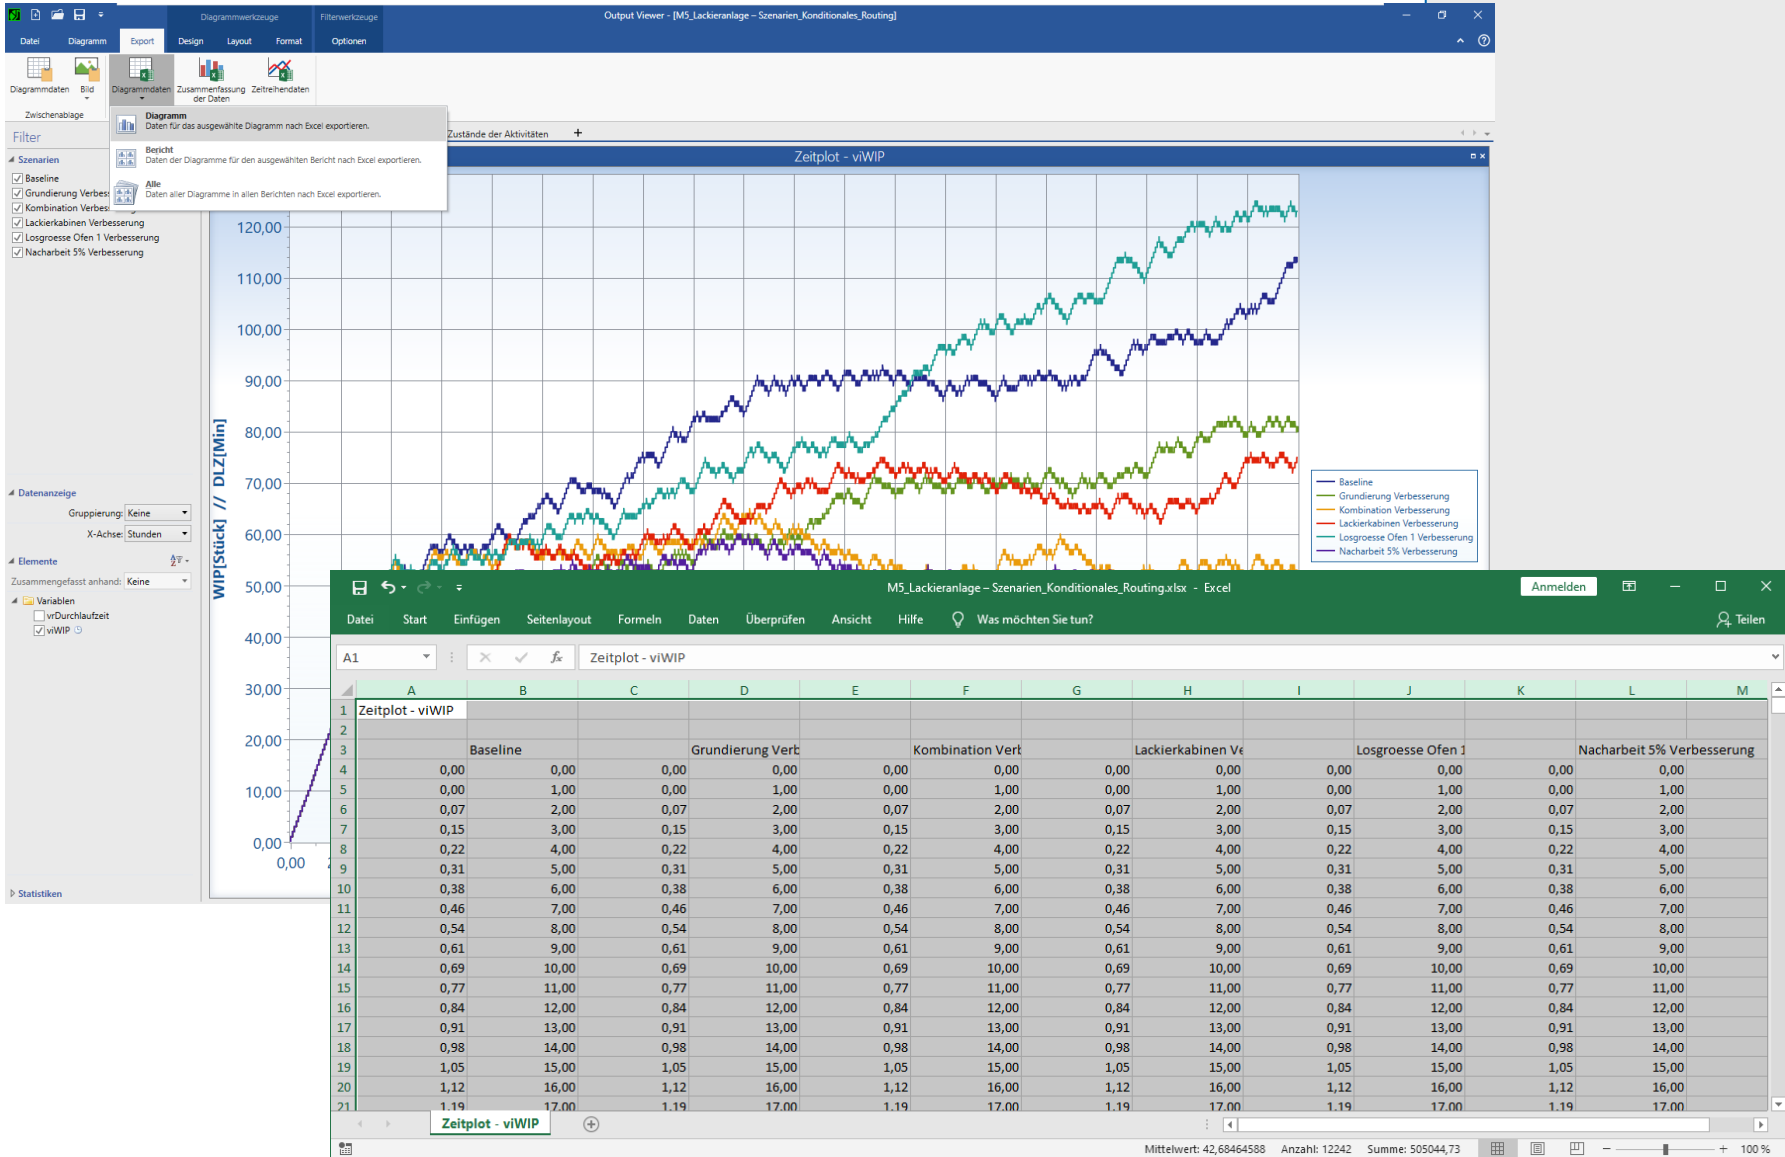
Diagrammwerkzeuge Filterwerkzeuge Output Viewer - [M5_Lackieranlage – Szenarien_Konditionales_Routing]

Datei Diagramm Export Design Layout Format Optionen

Diagrammdaten Bild Diagrammdaten Zusammenfassung der Daten Zeitreihendaten

Zwischenablage

Diagramm
Daten für das ausgewählte Diagramm nach Excel exportieren.

Bericht
Daten der Diagramme für den ausgewählten Bericht nach Excel exportieren.

Alle
Daten aller Diagramme in allen Berichten nach Excel exportieren.

Zustände der Aktivitäten +

Filter

Szenarien
Baseline
Grundierung Verbes
Kombination Verbes
Lackierkabinen Verbesserung
Losgroesse Ofen 1 Verbesserung
Nacharbeit 5% Verbesserung

Datenanzeige
Gruppierung: Keine
X-Achse: Stunden

Elemente
Zusammengefasst anhand: Keine
Variablen
vrDurchlaufzeit
viWIP

Statistiken

Zeitplot - viWIP

WIP[Stück] // DLZ[Min]

120,00
110,00
100,00
90,00
80,00
70,00
60,00
50,00
40,00
30,00
20,00
10,00
0,00
0,00

Baseline
Grundierung Verbesserung
Kombination Verbesserung
Lackierkabinen Verbesserung
Losgroesse Ofen 1 Verbesserung
Nacharbeit 5% Verbesserung

M5_Lackieranlage – Szenarien_Konditionales_Routing.xlsx - Excel
Anmelden

Datei Start Einfügen Seitenlayout Formeln Daten Überprüfen Ansicht Hilfe Was möchten Sie tun? Teilen

A1 Zeitplot - viWIP

| | A | B | C | D | E | F | G | H | I | J | K | L | M |
|---|---|---|---|---|---|---|---|---|---|---|---|---|---|
| 1 | Zeitplot - viWIP | | | | | | | | | | | | |
| 2 | | | | | | | | | | | | | |
| 3 | | Baseline | | Grundierung Verb | | Kombination Verb | | Lackierkabinen Ve | | Losgroesse Ofen 1 | | Nacharbeit 5% Verbesserung | |
| 4 | 0,00 | 0,00 | 0,00 | 0,00 | 0,00 | 0,00 | 0,00 | 0,00 | 0,00 | 0,00 | 0,00 | 0,00 | |
| 5 | 0,00 | 1,00 | 0,00 | 1,00 | 0,00 | 1,00 | 0,00 | 1,00 | 0,00 | 1,00 | 0,00 | 1,00 | |
| 6 | 0,07 | 2,00 | 0,07 | 2,00 | 0,07 | 2,00 | 0,07 | 2,00 | 0,07 | 2,00 | 0,07 | 2,00 | |
| 7 | 0,15 | 3,00 | 0,15 | 3,00 | 0,15 | 3,00 | 0,15 | 3,00 | 0,15 | 3,00 | 0,15 | 3,00 | |
| 8 | 0,22 | 4,00 | 0,22 | 4,00 | 0,22 | 4,00 | 0,22 | 4,00 | 0,22 | 4,00 | 0,22 | 4,00 | |
| 9 | 0,31 | 5,00 | 0,31 | 5,00 | 0,31 | 5,00 | 0,31 | 5,00 | 0,31 | 5,00 | 0,31 | 5,00 | |
| 10 | 0,38 | 6,00 | 0,38 | 6,00 | 0,38 | 6,00 | 0,38 | 6,00 | 0,38 | 6,00 | 0,38 | 6,00 | |
| 11 | 0,46 | 7,00 | 0,46 | 7,00 | 0,46 | 7,00 | 0,46 | 7,00 | 0,46 | 7,00 | 0,46 | 7,00 | |
| 12 | 0,54 | 8,00 | 0,54 | 8,00 | 0,54 | 8,00 | 0,54 | 8,00 | 0,54 | 8,00 | 0,54 | 8,00 | |
| 13 | 0,61 | 9,00 | 0,61 | 9,00 | 0,61 | 9,00 | 0,61 | 9,00 | 0,61 | 9,00 | 0,61 | 9,00 | |
| 14 | 0,69 | 10,00 | 0,69 | 10,00 | 0,69 | 10,00 | 0,69 | 10,00 | 0,69 | 10,00 | 0,69 | 10,00 | |
| 15 | 0,77 | 11,00 | 0,77 | 11,00 | 0,77 | 11,00 | 0,77 | 11,00 | 0,77 | 11,00 | 0,77 | 11,00 | |
| 16 | 0,84 | 12,00 | 0,84 | 12,00 | 0,84 | 12,00 | 0,84 | 12,00 | 0,84 | 12,00 | 0,84 | 12,00 | |
| 17 | 0,91 | 13,00 | 0,91 | 13,00 | 0,91 | 13,00 | 0,91 | 13,00 | 0,91 | 13,00 | 0,91 | 13,00 | |
| 18 | 0,98 | 14,00 | 0,98 | 14,00 | 0,98 | 14,00 | 0,98 | 14,00 | 0,98 | 14,00 | 0,98 | 14,00 | |
| 19 | 1,05 | 15,00 | 1,05 | 15,00 | 1,05 | 15,00 | 1,05 | 15,00 | 1,05 | 15,00 | 1,05 | 15,00 | |
| 20 | 1,12 | 16,00 | 1,12 | 16,00 | 1,12 | 16,00 | 1,12 | 16,00 | 1,12 | 16,00 | 1,12 | 16,00 | |
| 21 | 1,19 | 17,00 | 1,19 | 17,00 | 1,19 | 17,00 | 1,19 | 17,00 | 1,19 | 17,00 | 1,19 | 17,00 | |

Zeitplot - viWIP

Mittelwert: 42,68464588 Anzahl: 12242 Summe: 505044,73 100 %